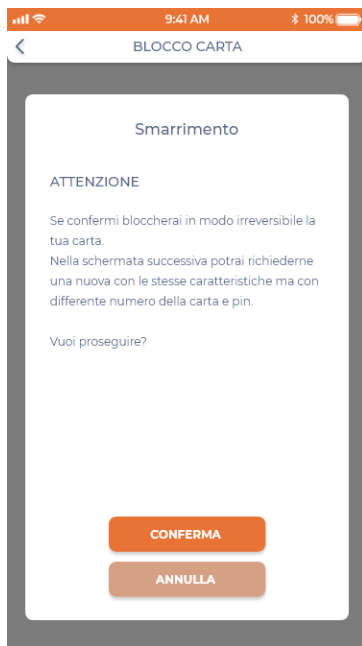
9:41 AM
100%

BLOCCO CARTA

Smarrimento

ATTENZIONE

Se confermi bloccherai in modo irreversibile la tua carta.
Nella schermata successiva potrai richiederne una nuova con le stesse caratteristiche ma con differente numero della carta e pin.

Vuoi proseguire?

CONFERMA

ANNULLA